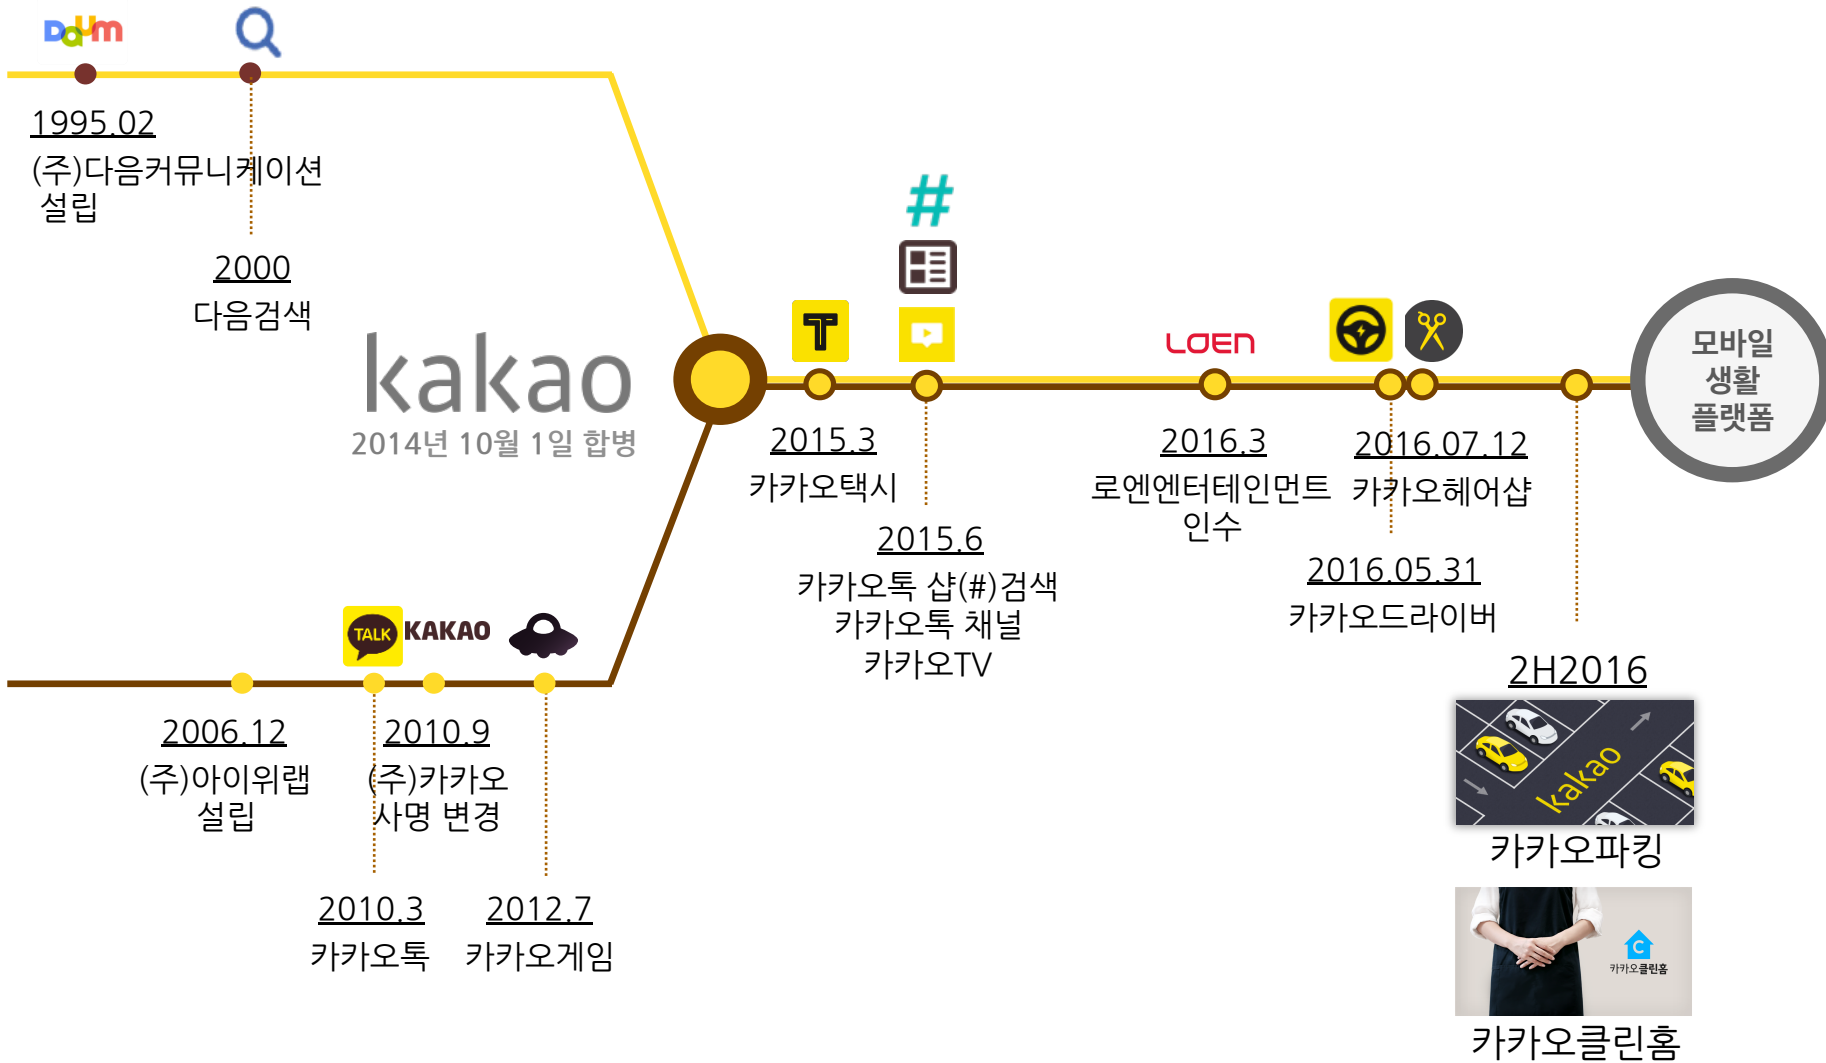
Daum

1995.02
(주)다음커뮤니케이션 설립

2000
다음검색

kakao
2014년 10월 1일 합병

2015.3
카카오택시

2015.6
카카오톡 샵(#)검색
카카오톡 채널
카카오TV

LOEN

2016.3
로엔엔터테인먼트 인수

2016.07.12
카카오헤어샵

2016.05.31
카카오드라이버

모바일
생활
플랫폼

2H2016

kakao

카카오파킹

카카오클린홈

카카오클린홈

TALK KAKAO

2006.12
(주)아이위랩 설립

2010.9
(주)카카오 사명 변경

2010.3
카카오톡

2012.7
카카오게임